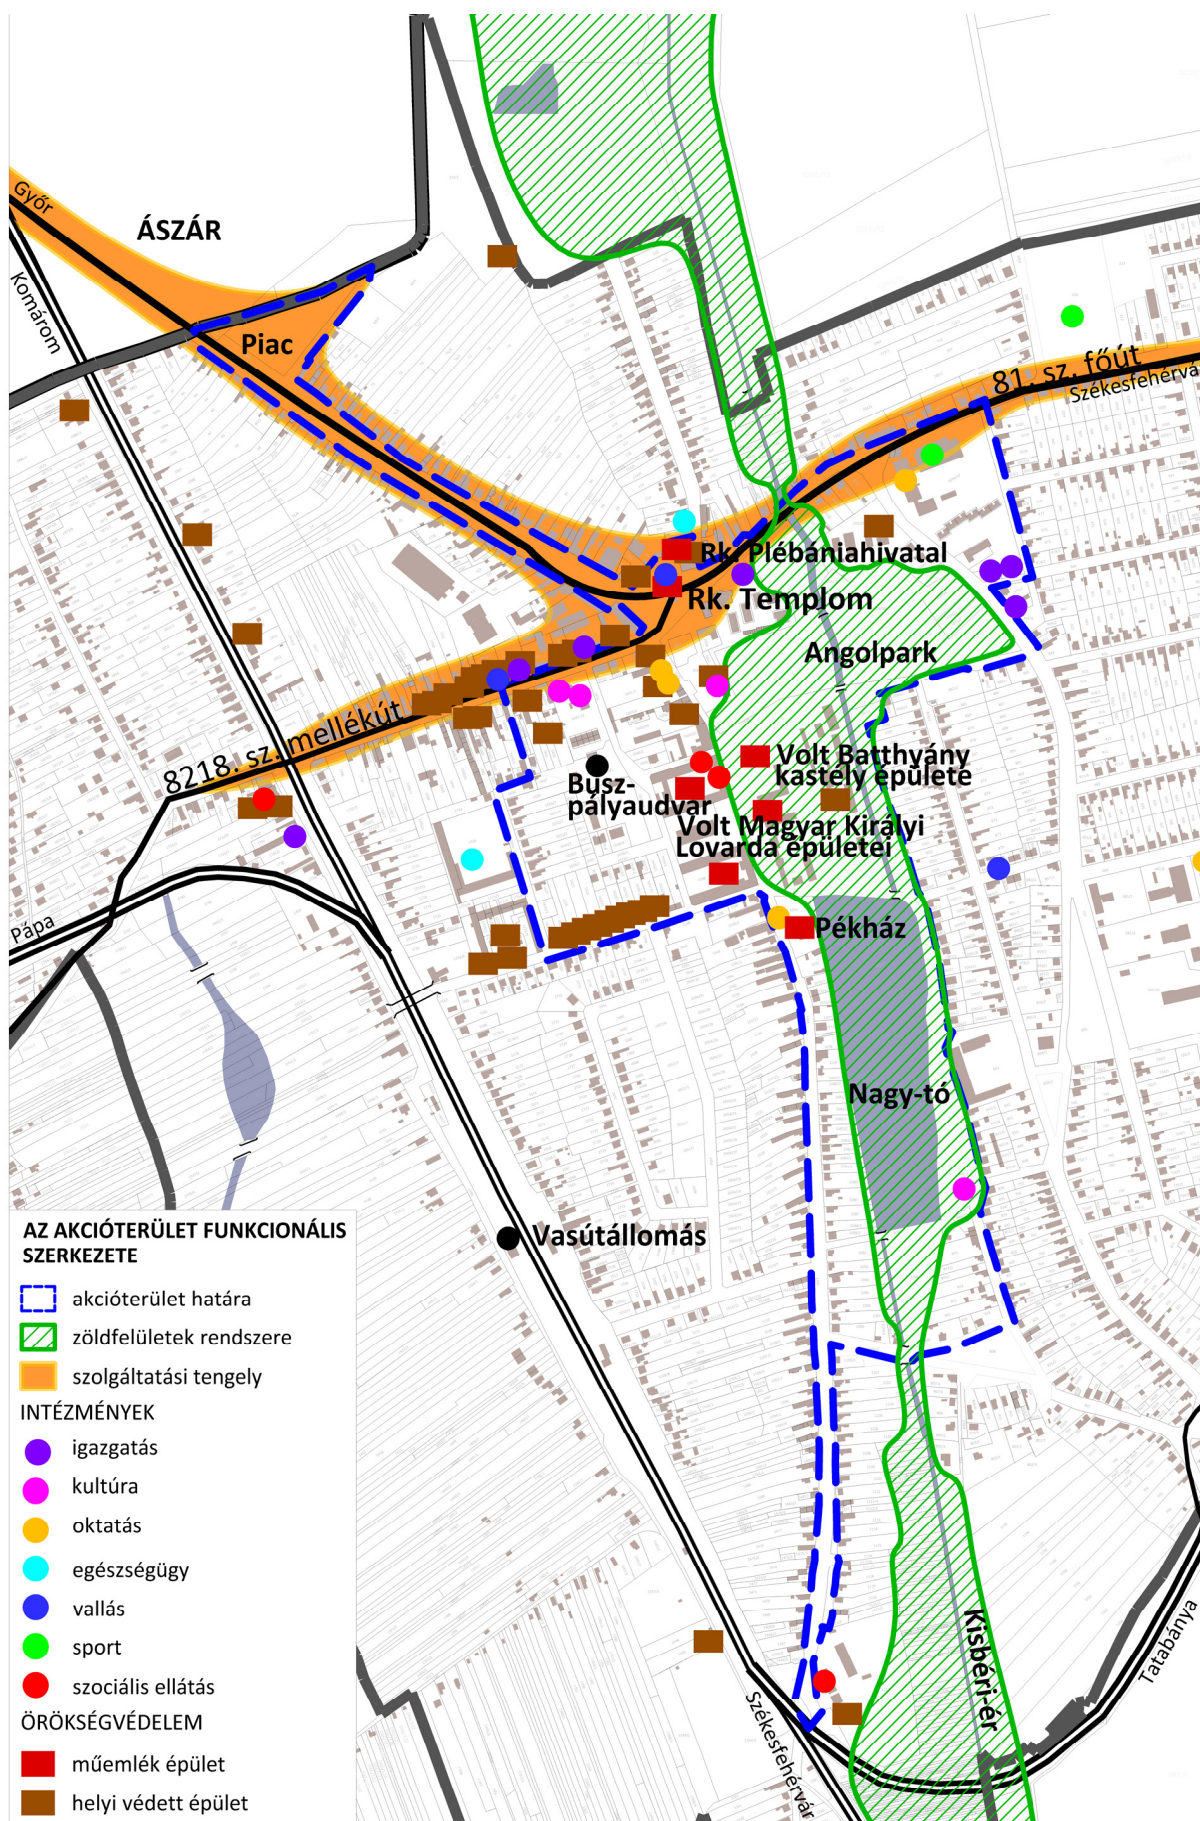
Győr
ÁSZÁR
Komárom
Piac
81. sz. főút
Székesfehérvár
Rk. Plébániahivatal
Rk. Templom
Angolpark
8218. sz. mellékút
Busz-pályaudvar
Volt Batthyány kastély épülete
Volt Magyar Királyi Lovarda épületei
Pékház
Pápa
Nagy-tó
Vasútállomás
Kisbéri-ér
Tatabánya
Székesfehérvár

AZ AKCIÓTERÜLET FUNKCIONÁLIS SZERKEZETE
akcióterület határa
zöldfelületek rendszere
szolgáltatási tengely
INTÉZMÉNYEK
igazgatás
kultúra
oktatás
egészségügy
vallás
sport
szociális ellátás
ÖRÖKSÉGVÉDELEM
műemlék épület
helyi védett épület